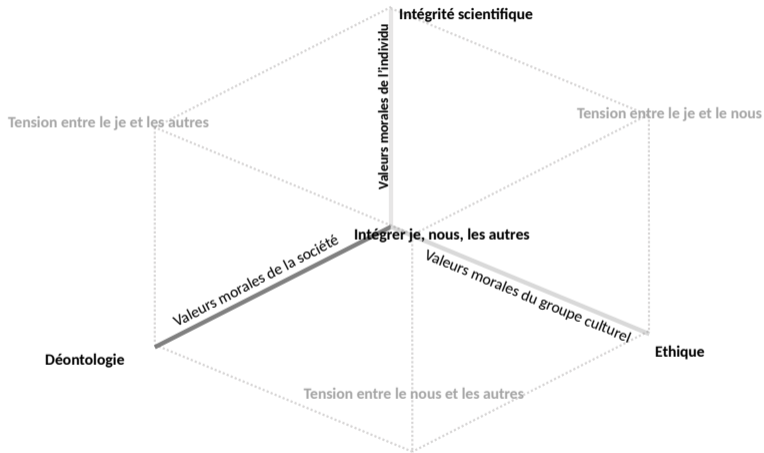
Intégrité scientifique

Tension entre le je et les autres

Valeurs morales de l'individu

Tension entre le je et le nous

Intégrer je, nous, les autres

Valeurs morales de la société

Valeurs morales du groupe culturel

Déontologie

Ethique

Tension entre le nous et les autres